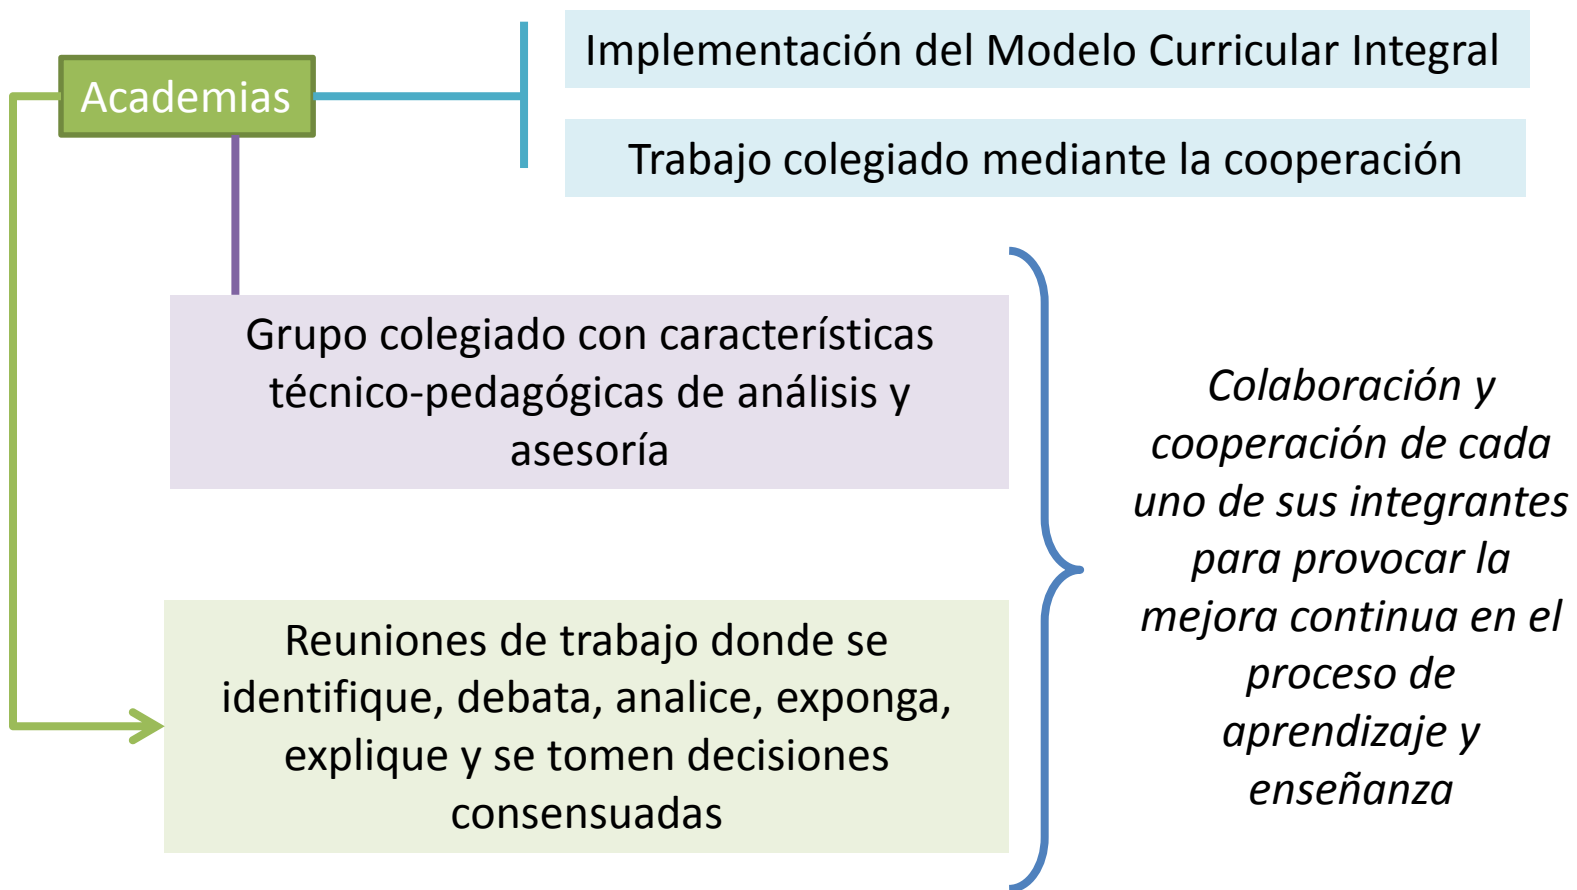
Academias

Implementación del Modelo Curricular Integral

Trabajo colegiado mediante la cooperación

Grupo colegiado con características técnico-pedagógicas de análisis y asesoría

Reuniones de trabajo donde se identifique, debata, analice, exponga, explique y se tomen decisiones consensuadas

Colaboración y cooperación de cada uno de sus integrantes para provocar la mejora continua en el proceso de aprendizaje y enseñanza